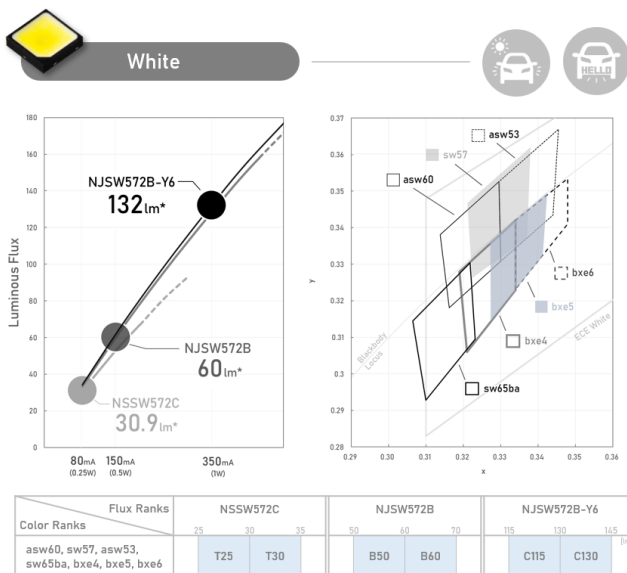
White

HELLO

180
160
140
120
100
80
60
40
20
0

Luminous Flux

NJSW572B-Y6
132lm*

NJSW572B
60lm*

NSSW572C
30.9lm*

80mA (0.25W)
150mA (0.5W)
350mA (1W)

0.37
0.36
0.35
0.34
0.33
0.32
0.31
0.3
0.29
0.28

y

0.29 0.30 0.31 0.32 0.33 0.34 0.35 0.36

x

asw53
sw57
asw60
bxe6
bxe5
bxe4
sw65ba
Blackbody Locus
ECE White

| Color Ranks \ Flux Ranks | NSSW572C | | NJSW572B | | NJSW572B-Y6 | |
|---|---|---|---|---|---|---|
| | 25 30 35 | | 50 60 70 | | 115 130 145 | |
| asw60, sw57, asw53, sw65ba, bxe4, bxe5, bxe6 | T25 | T30 | B50 | B60 | C115 | C130 |